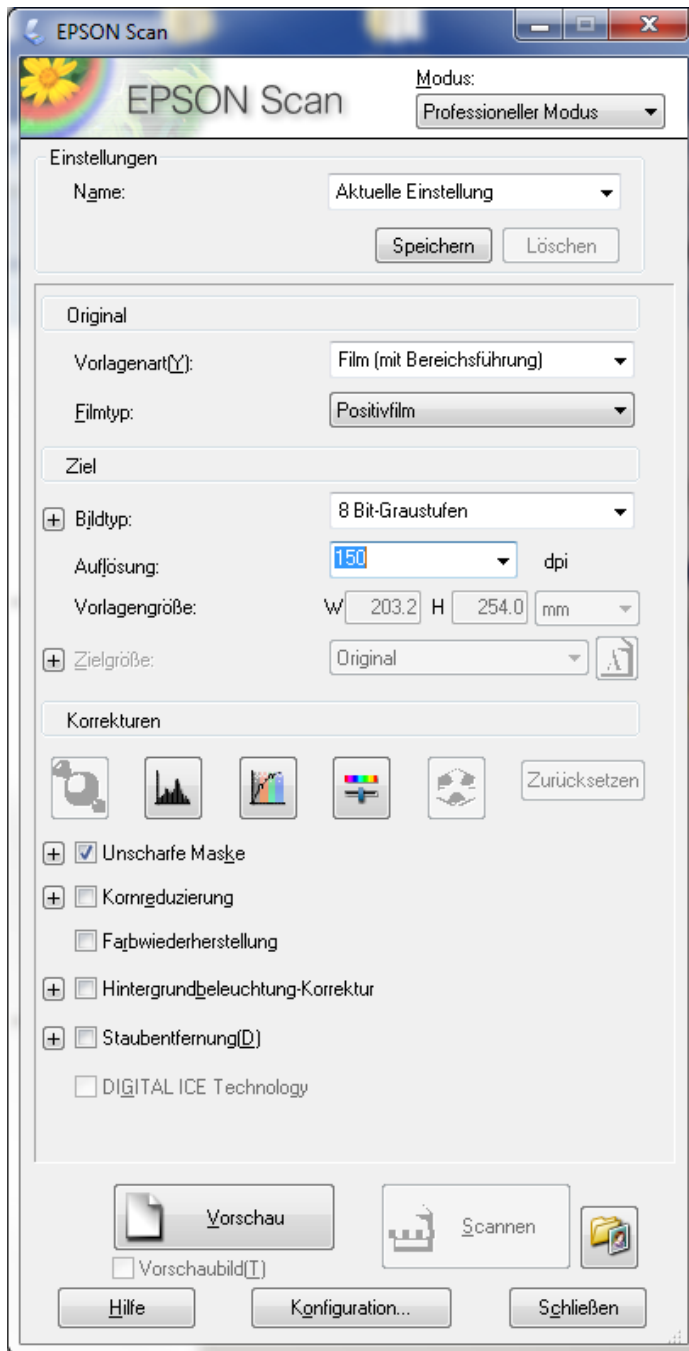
EPSON Scan

EPSON Scan

Modus:
Professioneller Modus

Einstellungen
Name: Aktuelle Einstellung
Speichern Löschen

Original
Vorlagenart(Y): Film (mit Bereichsführung)
Filmtyp: Positivfilm

Ziel
Bildtyp: 8 Bit-Graustufen
Auflösung: 150 dpi
Vorlagengröße: W 203.2 H 254.0 mm
Zielgröße: Original

Korrekturen
Zurücksetzen
Unscharfe Maske
Kornreduzierung
Farbwiederherstellung
Hintergrundbeleuchtung-Korrektur
Staubentfernung(D)
DIGITAL ICE Technology

Vorschau
Scannen
Vorschaubild(T)
Hilfe
Konfiguration...
Schließen